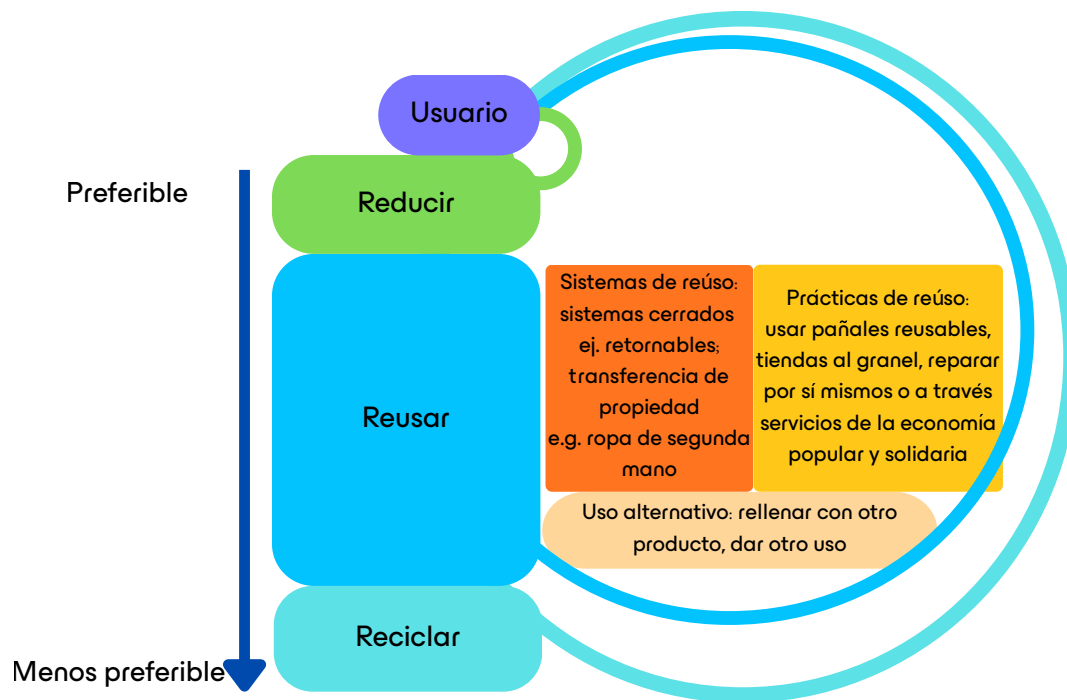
Usuario

Preferible

Reducir

Reusar

Sistemas de reúso: sistemas cerrados ej. retornables; transferencia de propiedad e.g. ropa de segunda mano

Prácticas de reúso: usar pañales reusables, tiendas al granel, reparar por sí mismos o a través servicios de la economía popular y solidaria

Uso alternativo: rellenar con otro producto, dar otro uso

Reciclar

Menos preferible